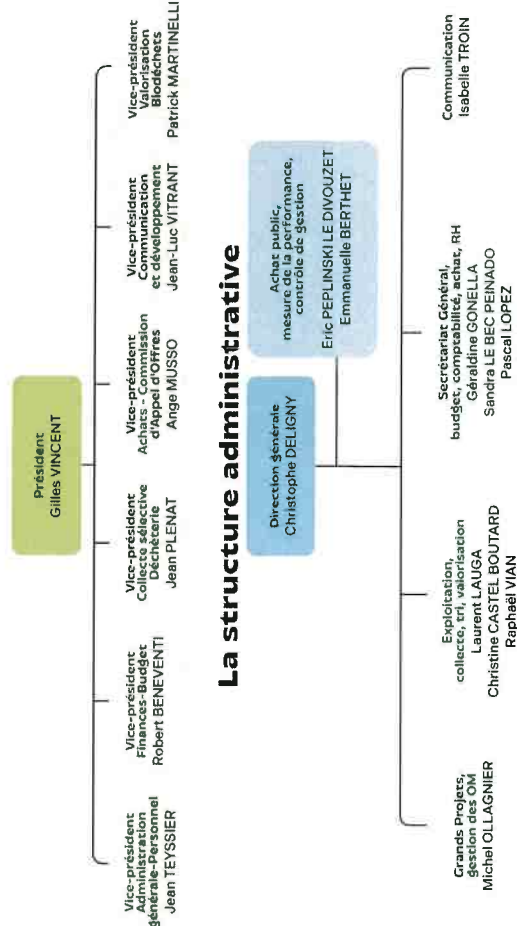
Président
Gilles VINCENT

Vice-président
Administration
générale-Personnel
Jean TEYSSIER

Vice-président
Finances-Budget
Robert BENEVENTI

Vice-président
Collecte sélective
Déchèterie
Jean PLENAT

Vice-président
Achats - Commission
d'Appel d'Offres
Ange MUSSO

Vice-président
Communication
et développement
Jean-Luc VITRANT

Vice-président
Valorisation
Biodéchets
Patrick MARTINELLI

La structure administrative

Direction générale
Christophe DELIGNY

Achat public,
mesure de la performance,
contrôle de gestion
Eric PEPLINSKI LE DIVOUZET
Emmanuelle BERTHET

Grands Projets,
gestion des OM
Michel OLLAGNIER

Exploitation,
collecte, tri, valorisation
Laurent LAUGA
Christine CASTEL BOUTARD
Raphaël VIAN

Secrétariat Général,
budget, comptabilité, achat, RH
Géraldine GONELLA
Sandra LE BEC PEINADO
Pascal LOPEZ

Communication
Isabelle TROIN